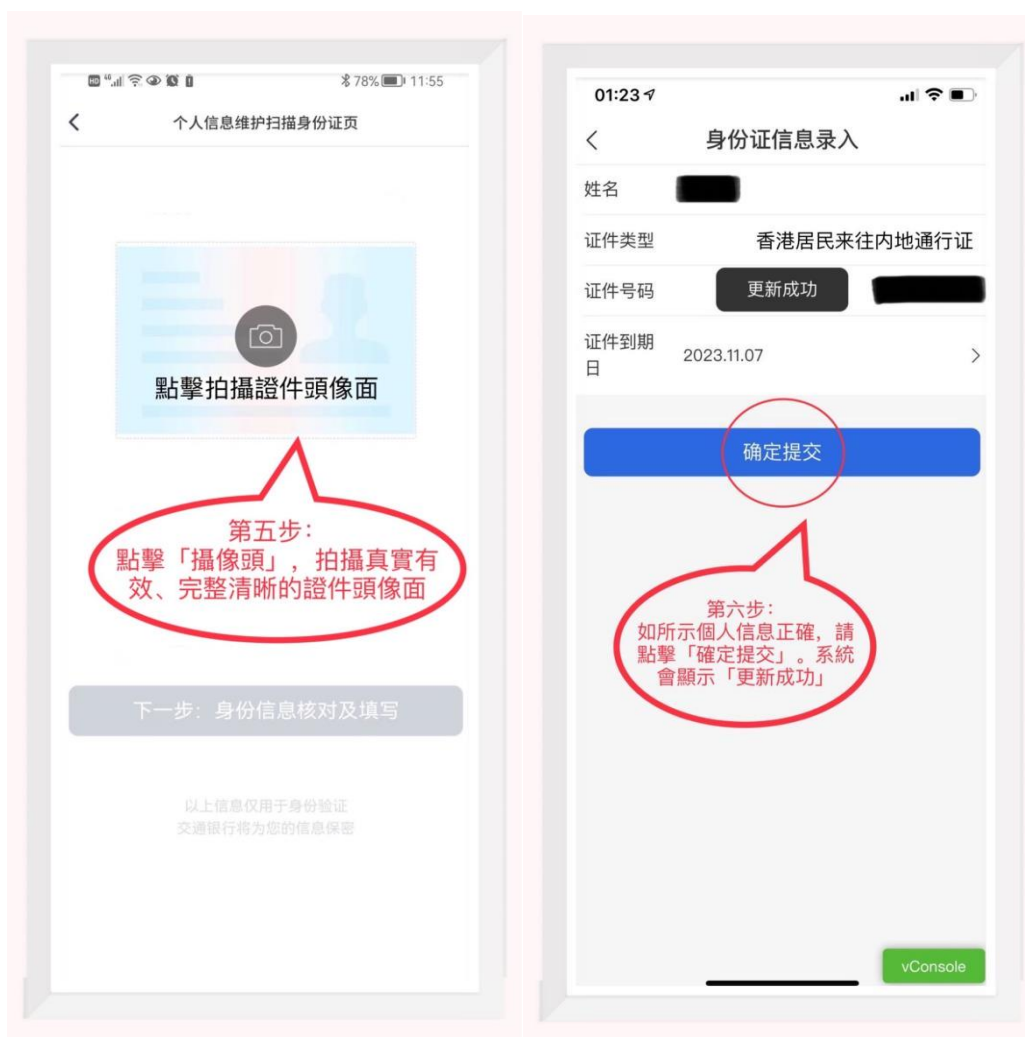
78% 11:55

<

个人信息维护扫描身份证页

點擊拍攝證件頭像面

第五步：
點擊「攝像頭」，拍攝真實有效、完整清晰的證件頭像面

下一步：身份信息核对及填写

以上信息仅用于身份验证
交通银行将为您的信息保密

01:23

<

身份证信息录入

| 姓名 | |
|---|---|
| 证件类型 | 香港居民来往内地通行证 |
| 证件号码 | 更新成功 |
| 证件到期日 | 2023.11.07 > |

确定提交

第六步：
如所示個人信息正確，請點擊「確定提交」。系統會顯示「更新成功」

vConsole